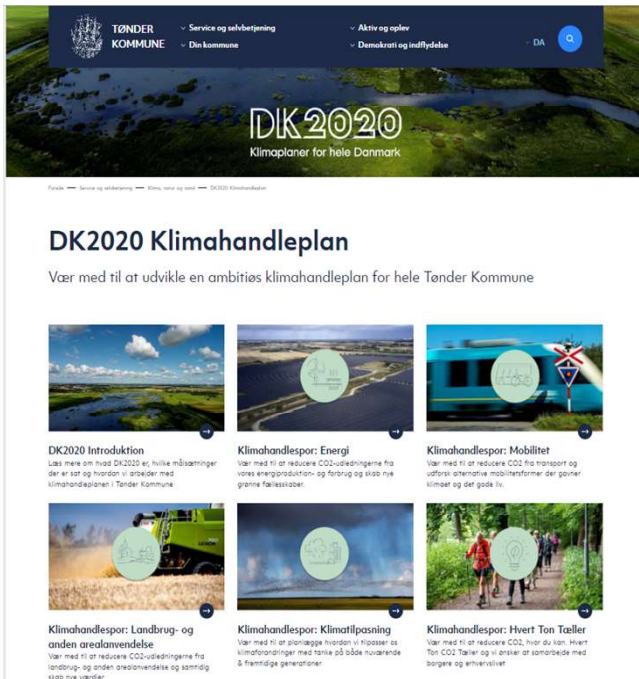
TØNDER KOMMUNE

Service og selvbetjening
Din kommune
Aktiv og oplev
Demokrati og indflydelse
DA

DK2020
Klimaplaner for hele Danmark

Forside — Service og selvbetjening — Klima, natur og miljø — DK2020 Klimahandleplan

DK2020 Klimahandleplan

Vær med til at udvikle en ambitiøs klimahandleplan for hele Tønder Kommune

DK2020 Introduktion
Læs mere om hvad DK2020 er, hvilke målsætninger der er sat og hvordan vi arbejder med klimahandleplanen i Tønder Kommune

Klimahandlespor: Energi
Vær med til at reducere CO2-udledningerne fra vores energiproduktion- og forbrug og skab nye grønne fællesskaber.

Klimahandlespor: Mobilitet
Vær med til at reducere CO2 fra transport og udforsk alternative mobilitetsformer der gavner klimaet og det gode liv.

Klimahandlespor: Landbrug- og anden arealanvendelse
Vær med til at reducere CO2-udledningerne fra landbrug- og anden arealanvendelse og samtidig skab nye værdier

Klimahandlespor: Klimatilpasning
Vær med til at planlægge hvordan vi tilpasser os klimaforandringer med tanke på både nuværende & fremtidige generationer

Klimahandlespor: Hvert Ton Tæller
Vær med til at reducere CO2, hvor du kan. Hvert Ton CO2 Tæller og vi ønsker at samarbejde med borgere og erhvervslivet